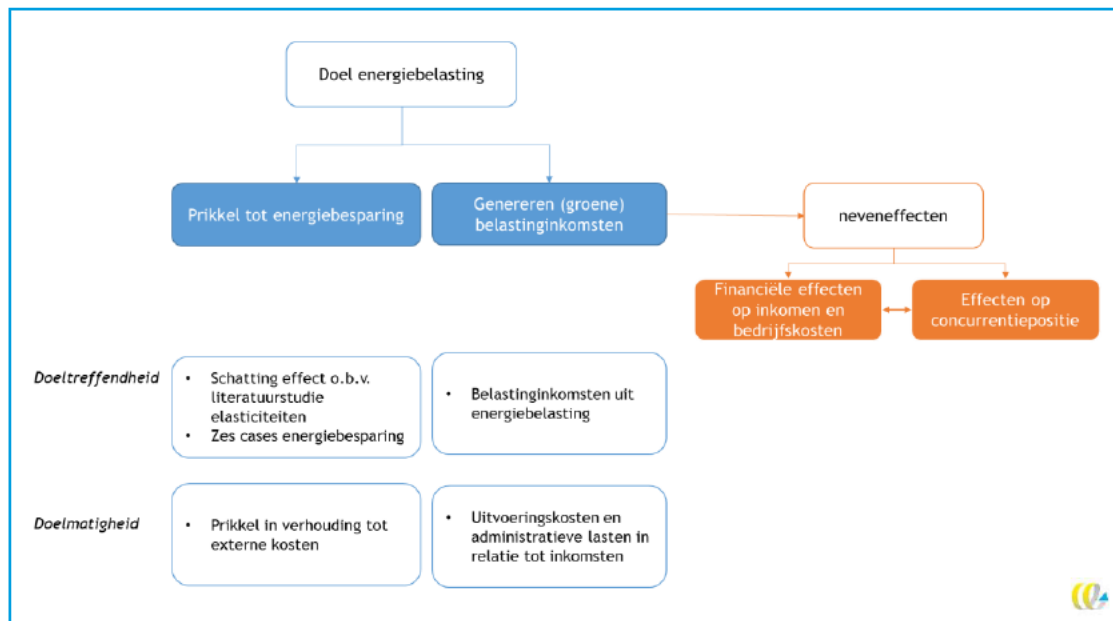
Doel energiebelasting

Prikkel tot energiebesparing

Genereren (groene) belastinginkomsten

neveneffecten

Financiële effecten op inkomen en bedrijfskosten

Effecten op concurrentiepositie

*Doeltreffendheid*

- Schatting effect o.b.v. literatuurstudie elasticiteiten
- Zes cases energiebesparing

- Belastinginkomsten uit energiebelasting

*Doelmatigheid*

- Prikkel in verhouding tot externe kosten

- Uitvoeringskosten en administratieve lasten in relatie tot inkomsten